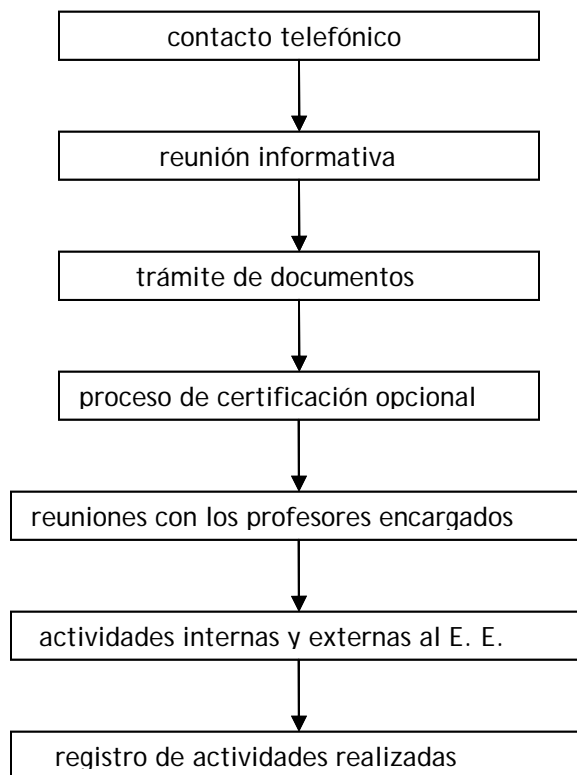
contacto telefónico

reunión informativa

trámite de documentos

proceso de certificación opcional

reuniones con los profesores encargados

actividades internas y externas al E. E.

registro de actividades realizadas